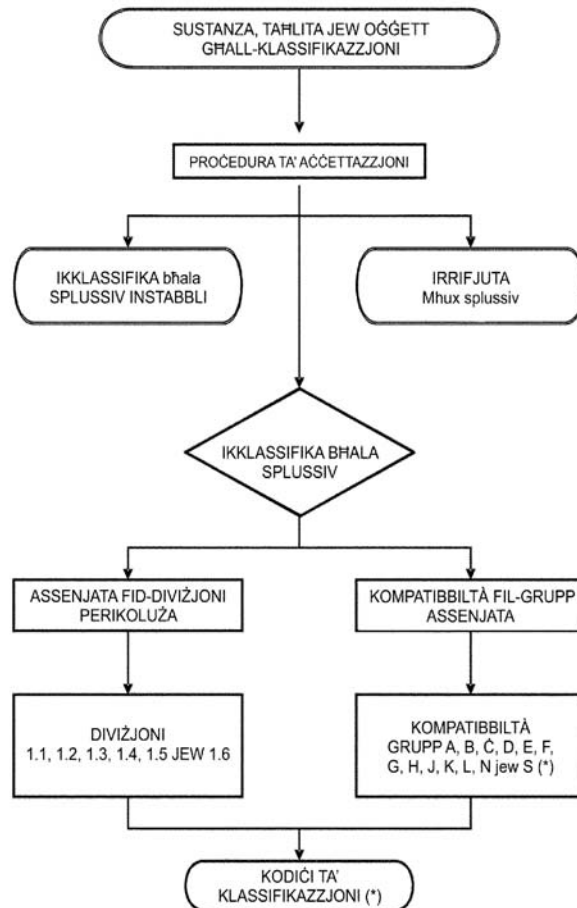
SUSTANZA, TAĦLITA JEW OĠĠETT GĦALL-KLASSIFIKAZZJONI

PROĊEDURA TA' AĊĊETTAZZJONI

IKKLASSIFIKA bħala SPLUSSIV INSTABBLI

IRRIFJUTA Mhux splussiv

IKKLASSIFIKA BĦALA SPLUSSIV

ASSENJATA FID-DIVIŻJONI PERIKOLUŻA

KOMPATIBBILTÀ FIL-GRUPP ASSENJATA

DIVIŻJONI 1.1, 1.2, 1.3, 1.4, 1.5 JEW 1.6

KOMPATIBBILTÀ GRUPP A, B, Ċ, D, E, F, G, H, J, K, L, N jew S (*)

KODIĊI TA' KLASSIFIKAZZJONI (*)